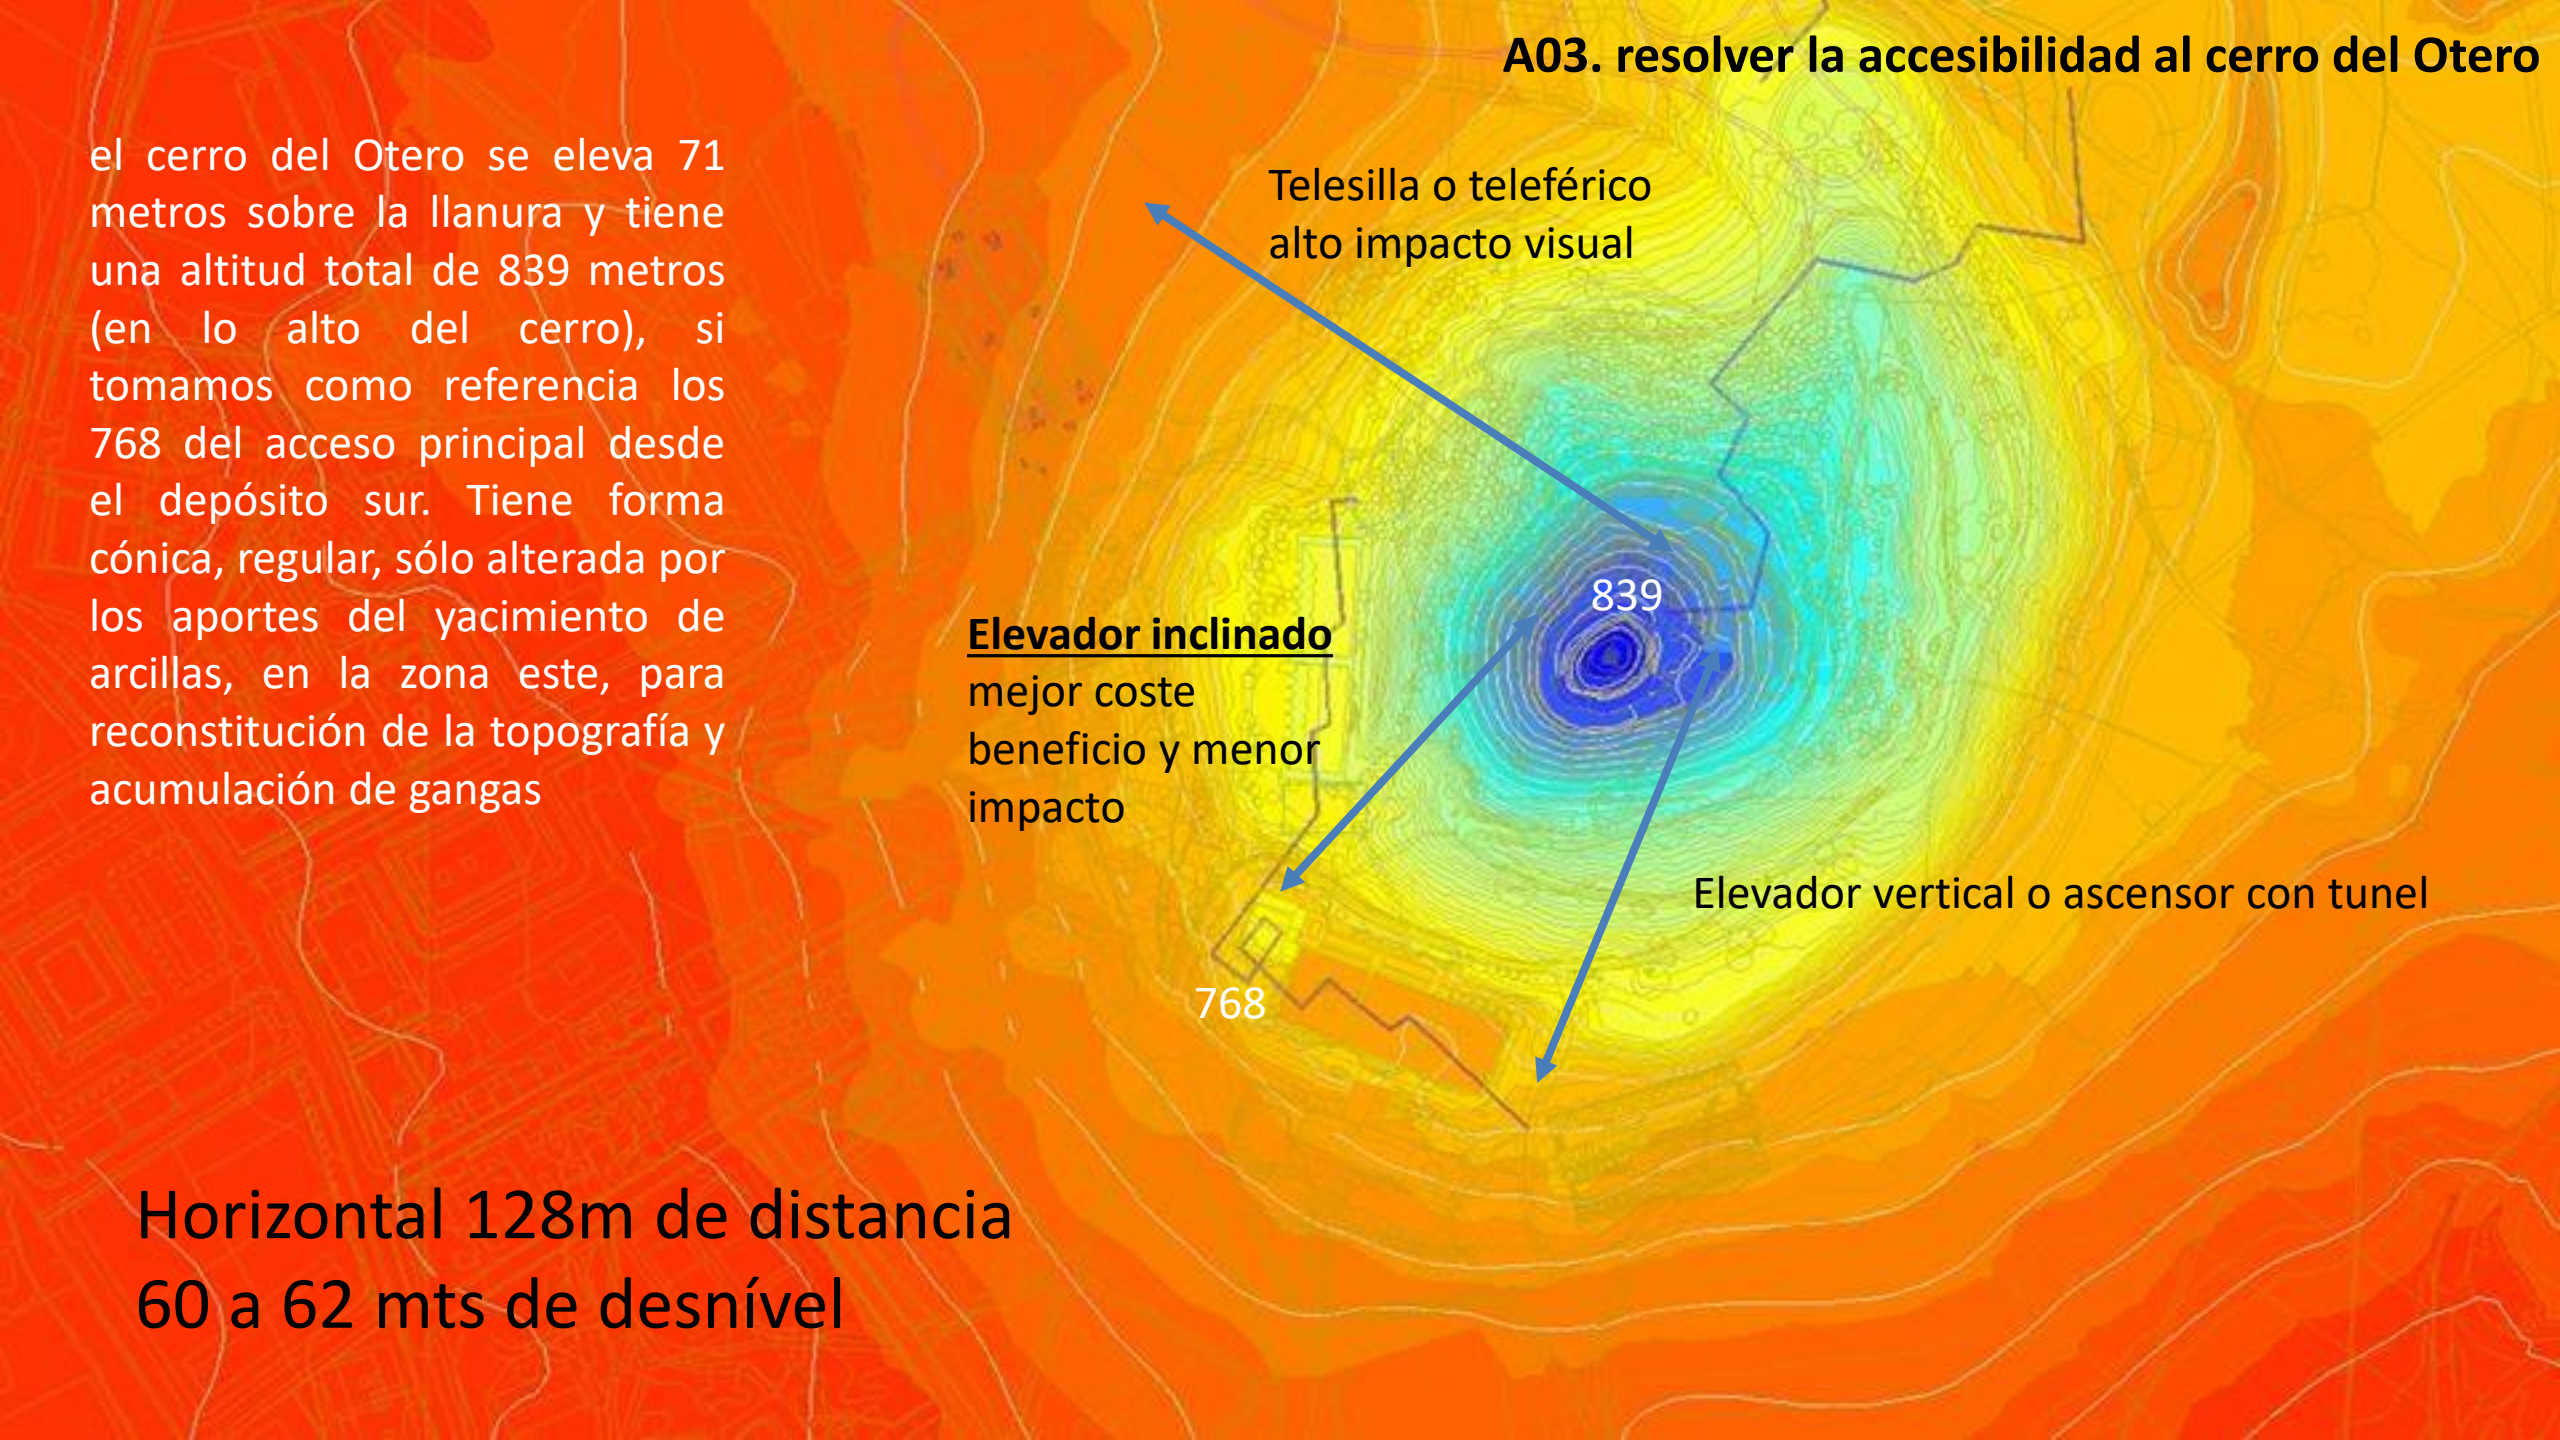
A03. resolver la accesibilidad al cerro del Otero

el cerro del Otero se eleva 71 metros sobre la llanura y tiene una altitud total de 839 metros (en lo alto del cerro), si tomamos como referencia los 768 del acceso principal desde el depósito sur. Tiene forma cónica, regular, sólo alterada por los aportes del yacimiento de arcillas, en la zona este, para reconstitución de la topografía y acumulación de gangas

Telesilla o teleférico
alto impacto visual

839

Elevador inclinado
mejor coste beneficio y menor impacto

Elevador vertical o ascensor con tunel

768

Horizontal 128m de distancia
60 a 62 mts de desnível